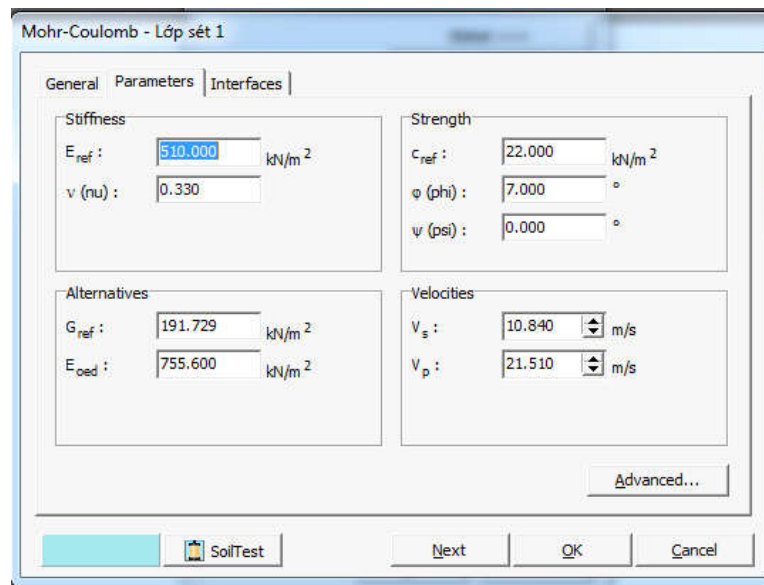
Mohr-Coulomb - Lớp sét 1

General | Parameters | Interfaces

Stiffness
$E_{ref}$ : 510.000 kN/m $^2$
ν (nu) : 0.330

Strength
$c_{ref}$ : 22.000 kN/m $^2$
φ (phi) : 7.000 °
ψ (psi) : 0.000 °

Alternatives
$G_{ref}$ : 191.729 kN/m $^2$
$E_{oed}$ : 755.600 kN/m $^2$

Velocities
$V_s$ : 10.840 m/s
$V_p$ : 21.510 m/s

Advanced...

SoilTest
Next
OK
Cancel